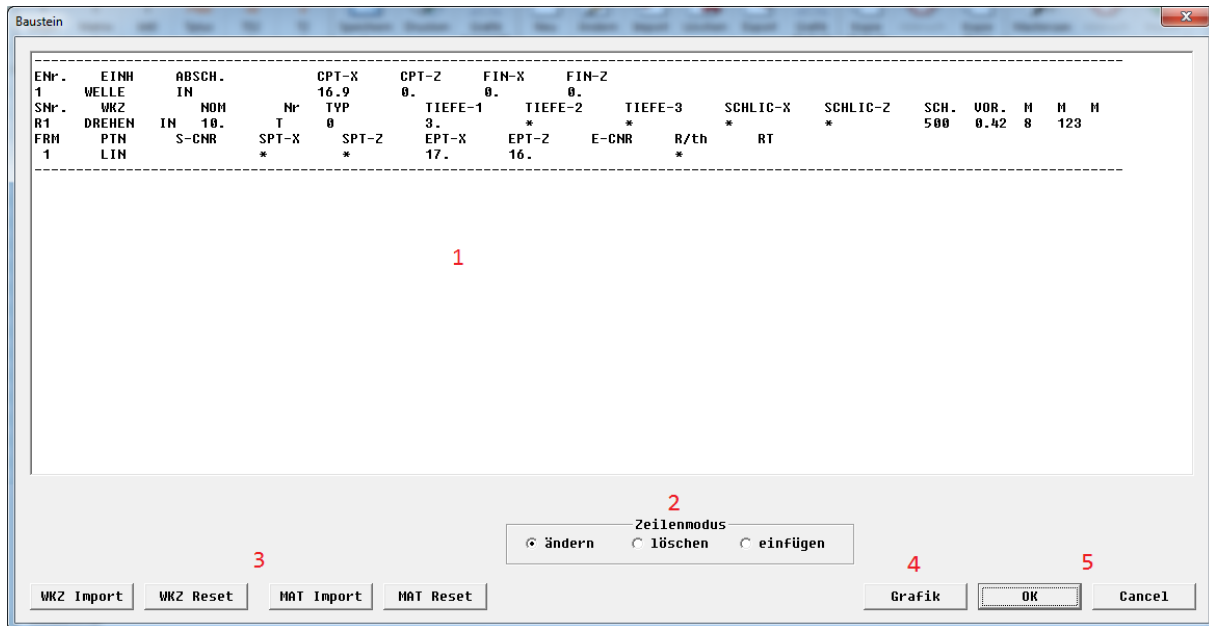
Baustein

| ENr. | EINH | ABSCH. | CPT-X | CPT-Z | FIN-X | FIN-Z |
|---|---|---|---|---|---|---|
| 1 | WELLE | IN | 16.9 | 0. | 0. | 0. |

| SNr. | WKZ | NOM | Nr | TYP | TIEFE-1 | TIEFE-2 | TIEFE-3 | SCHLIC-X | SCHLIC-Z | SCH. | VOR. | M | M | M |
|---|---|---|---|---|---|---|---|---|---|---|---|---|---|---|
| R1 | DREHEN | IN 10. | T | 0 | 3. | * | * | * | * | 500 | 0.42 | 8 | 123 | |

| FRM | PTN | S-CNR | SPT-X | SPT-Z | EPT-X | EPT-Z | E-CNR | R/th | RT |
|---|---|---|---|---|---|---|---|---|---|
| 1 | LIN | | * | * | 17. | 16. | | * | |

1

2

Zeilenmodus
ändern
löschen
einfügen

3

4

5

WKZ Import
WKZ Reset
MAT Import
MAT Reset
Grafik
OK
Cancel